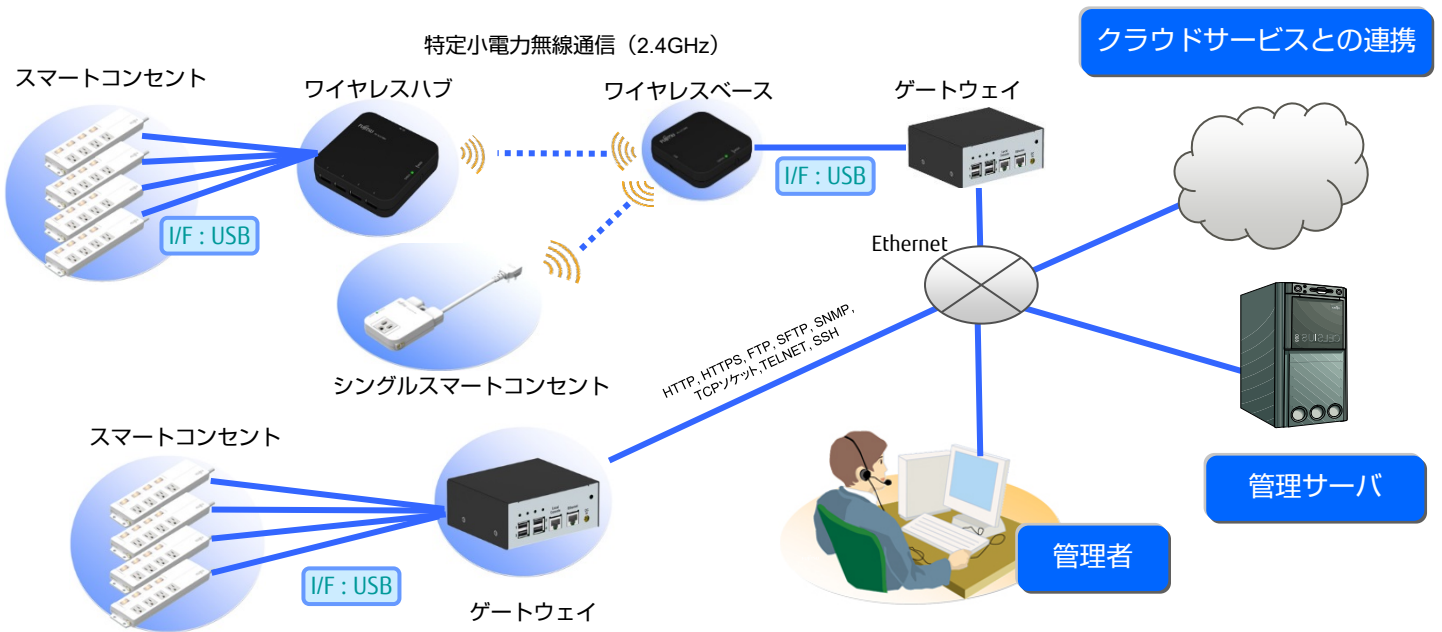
特定小電力無線通信（2.4GHz）

クラウドサービスとの連携

スマートコンセント

ワイヤレスハブ

ワイヤレスベース

ゲートウェイ

I/F : USB

I/F : USB

Ethernet

シングルスマートコンセント

HTTP, HTTPS, FTP, SFTP, SNMP, TCPソケット, TELNET, SSH

スマートコンセント

管理サーバ

管理者

I/F : USB

ゲートウェイ